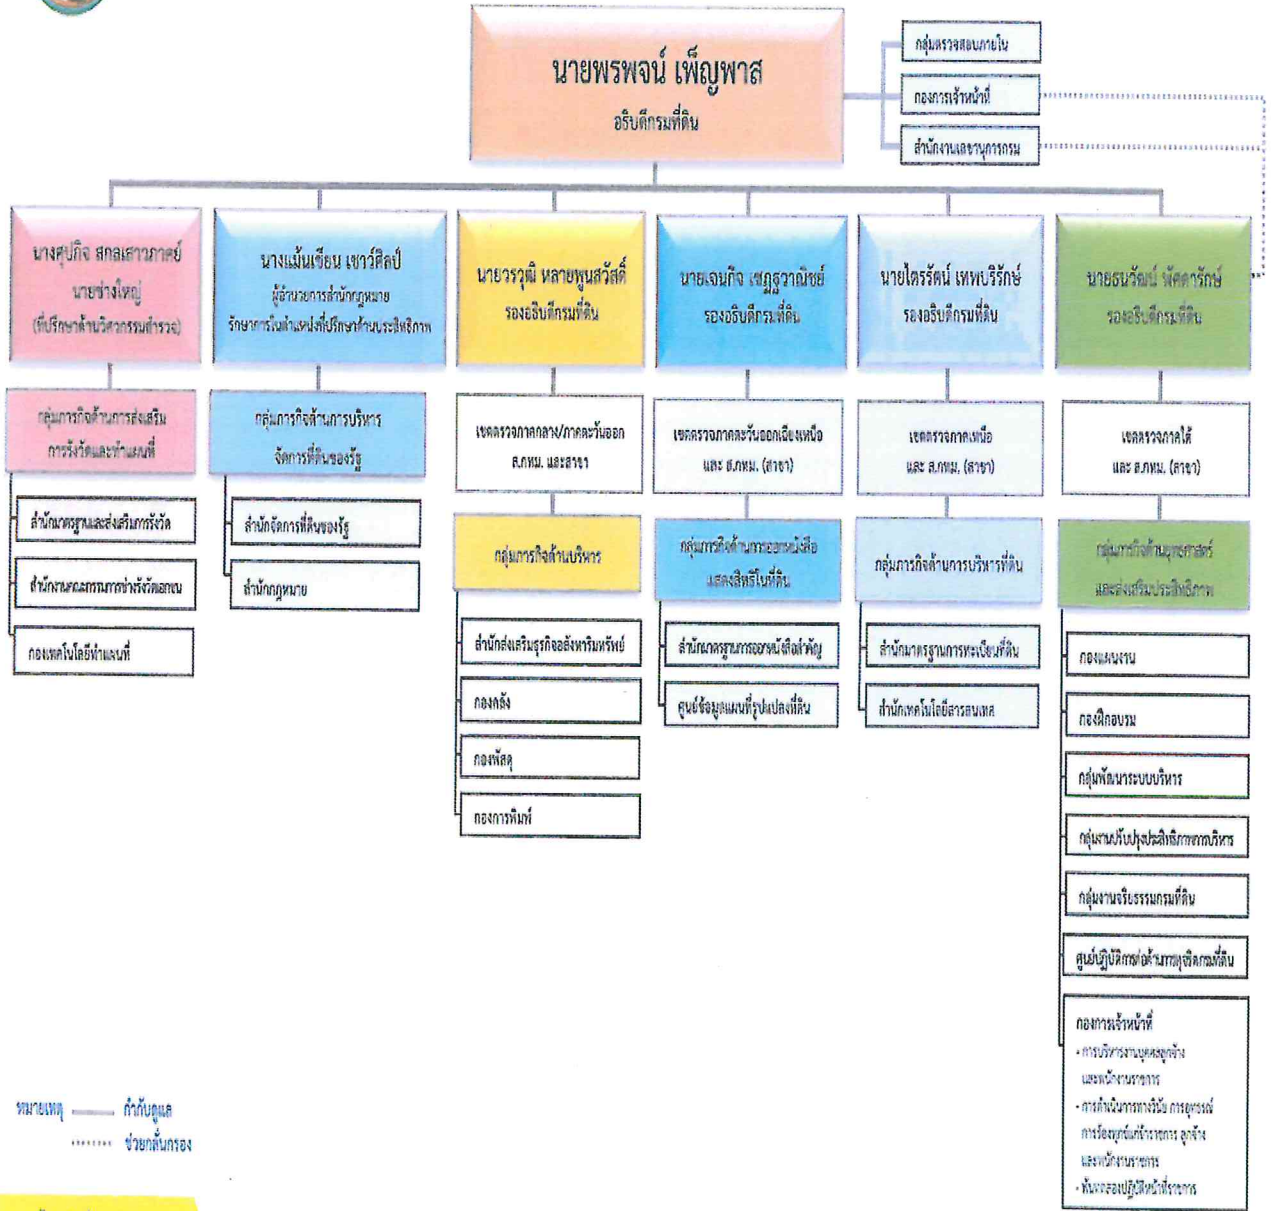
นายพรพจน์ เพ็ญพาส
อธิบดีกรมที่ดิน

กลุ่มตรวจสอบภายใน

กองการเจ้าหน้าที่

สำนักงานเลขานุการกรม

นางศุภกิจ สกลเสาวภาคย์
นายช่างใหญ่
(ที่ปรึกษาด้านวิศวกรรมสำรวจ)

กลุ่มภารกิจด้านการส่งเสริมการรังวัดและทำแผนที่

สำนักมาตรฐานและส่งเสริมการรังวัด

สำนักงานคณะกรรมการช่างรังวัดเอกชน

กองเทคโนโลยีทำแผนที่

นางแม้นเขียน เชาวศิลป์
ผู้อำนวยการสำนักกฎหมาย
รักษาการในตำแหน่งที่ปรึกษาด้านประสิทธิภาพ

กลุ่มภารกิจด้านการบริหารจัดการที่ดินของรัฐ

สำนักจัดการที่ดินของรัฐ

สำนักกฎหมาย

นายวรวุฒิ หลายพูนสวัสดิ์
รองอธิบดีกรมที่ดิน

เขตตรวจภาคกลาง/ภาคตะวันออก ส.กทม. และสาขา

กลุ่มภารกิจด้านบริหาร

สำนักส่งเสริมธุรกิจอสังหาริมทรัพย์

กองคลัง

กองพัสดุ

กองการพิมพ์

นายเจนกิจ เศฐฐวาณิชย์
รองอธิบดีกรมที่ดิน

เขตตรวจภาคตะวันออกเฉียงเหนือ และ ส.กทม. (สาขา)

กลุ่มภารกิจด้านการออกหนังสือแสดงสิทธิในที่ดิน

สำนักมาตรฐานการออกหนังสือสำคัญ

ศูนย์ข้อมูลแผนที่รูปแปลงที่ดิน

นายไตรรัตน์ เทพบริรักษ์
รองอธิบดีกรมที่ดิน

เขตตรวจภาคเหนือ และ ส.กทม. (สาขา)

กลุ่มภารกิจด้านการบริหารที่ดิน

สำนักมาตรฐานการทะเบียนที่ดิน

สำนักเทคโนโลยีสารสนเทศ

นายธนวัฒน์ พัฒตรักษ์
รองอธิบดีกรมที่ดิน

เขตตรวจภาคใต้ และ ส.กทม. (สาขา)

กลุ่มภารกิจด้านยุทธศาสตร์และส่งเสริมประสิทธิภาพ

กองแผนงาน

กองฝึกอบรม

กลุ่มพัฒนาระบบบริหาร

กลุ่มงานปรับปรุงประสิทธิภาพการบริหาร

กลุ่มงานจริยธรรมกรมที่ดิน

ศูนย์ปฏิบัติการต่อต้านการทุจริตกรมที่ดิน

กองการเจ้าหน้าที่
- การบริหารงานบุคคลลูกจ้างและพนักงานราชการ
- การดำเนินการทางวินัย การอุทธรณ์ การร้องทุกข์แก่ข้าราชการ ลูกจ้าง และพนักงานราชการ
- พ้นจากการปฏิบัติหน้าที่ราชการ

หมายเหตุ กำกับดูแล
ช่วยกลั่นกรอง